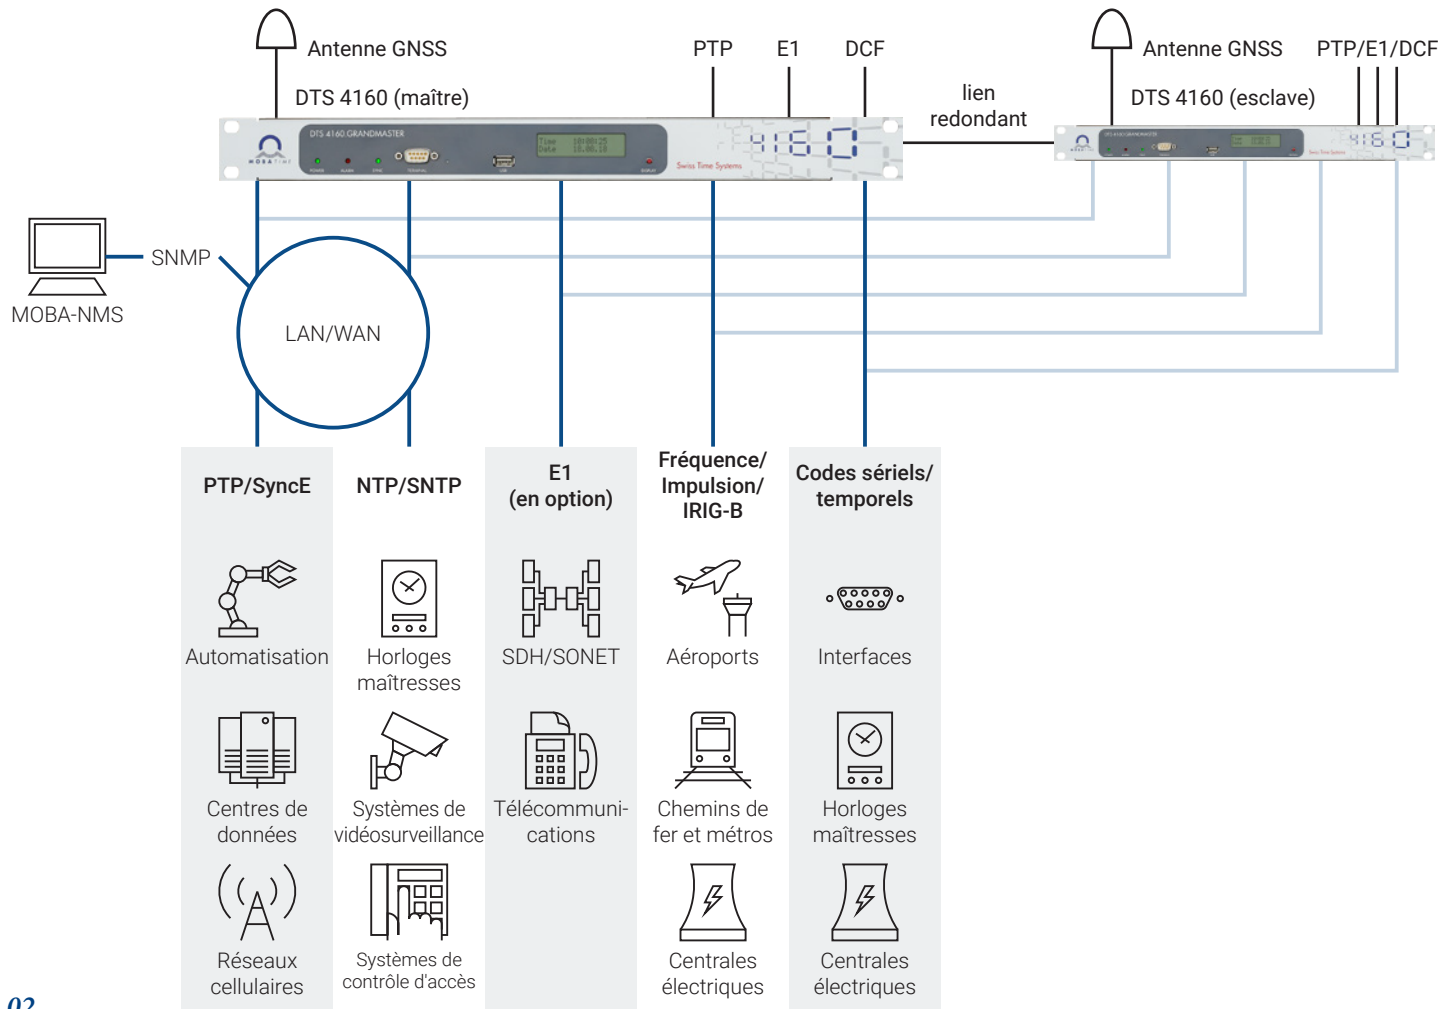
Antenne GNSS

PTP E1 DCF

DTS 4160 (maître)

DTS 4160 GRANDMASTER

lien redondant

Antenne GNSS

PTP/E1/DCF

DTS 4160 (esclave)

SNMP

MOBA-NMS

LAN/WAN

PTP/SyncE

NTP/SNTP

E1 (en option)

Fréquence/ Impulsion/ IRIG-B

Codes sériels/ temporels

Automatisation

Horloges maîtresses

SDH/SONET

Aéroports

Interfaces

Centres de données

Systèmes de vidéosurveillance

Télécommunications

Chemins de fer et métros

Horloges maîtresses

Réseaux cellulaires

Systèmes de contrôle d'accès

Centrales électriques

Centrales électriques

02